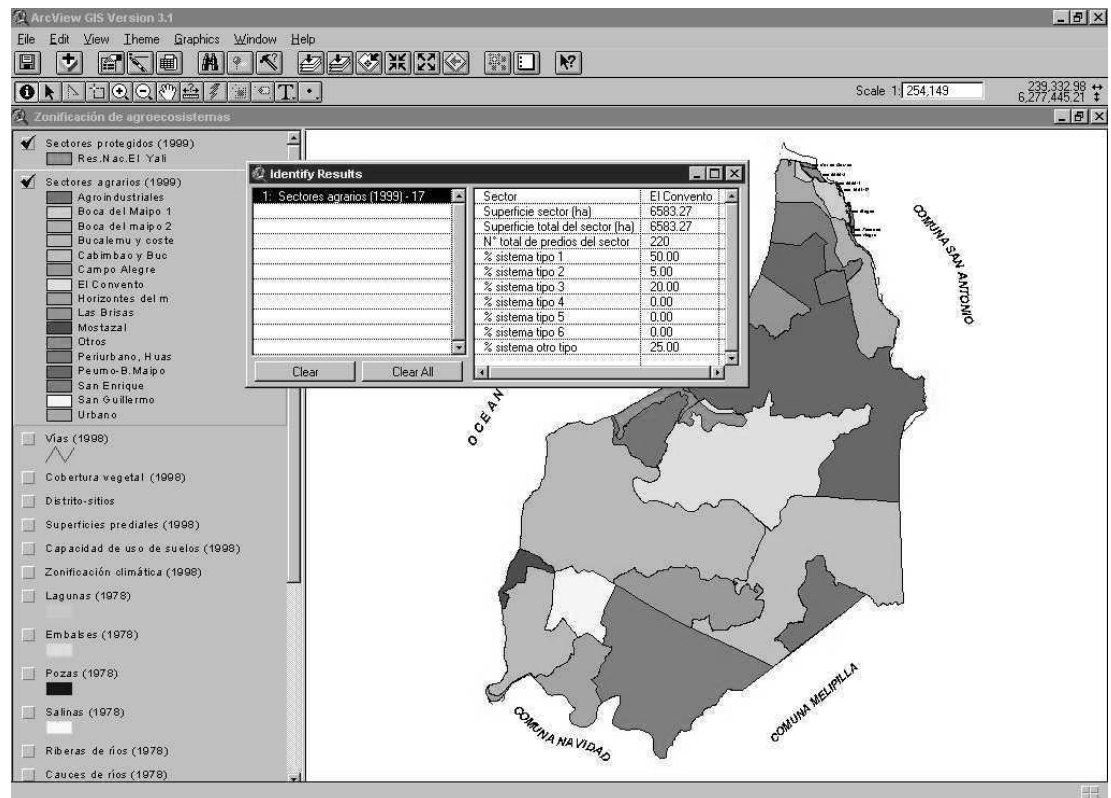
ArcView GIS Version 3.1

File Edit View Theme Graphics Window Help

Scale 1: 254,149

239,332.98
6,277,445.21

Zonificación de agroecosistemas

Sectores protegidos (1999)
Res.Nac.El Yali

Sectores agrarios (1999)
Agroindustriales
Boca del Maipo 1
Boca del maipo 2
Bucalemu y coste
Cabimbao y Buc
Campo Alegre
El Convento
Horizontes del m
Las Brisas
Mostazal
Otros
Periurbano, Huas
Peumo-B.Maipo
San Enrique
San Guillermo
Urbano

Vias (1998)

Cobertura vegetal (1998)

Distrito-sitios

Superficies prediales (1998)

Capacidad de uso de suelos (1998)

Zonificación climática (1998)

Lagunas (1978)

Embalses (1978)

Pozas (1978)

Salinas (1978)

Riberas de ríos (1978)

Cauces de ríos (1978)

Identify Results

1: Sectores agrarios (1999) - 17

| Sector | El Convento |
|---|---|
| Superficie sector (ha) | 6583.27 |
| Superficie total del sector (ha) | 6583.27 |
| N° total de predios del sector | 220 |
| % sistema tipo 1 | 50.00 |
| % sistema tipo 2 | 5.00 |
| % sistema tipo 3 | 20.00 |
| % sistema tipo 4 | 0.00 |
| % sistema tipo 5 | 0.00 |
| % sistema tipo 6 | 0.00 |
| % sistema otro tipo | 25.00 |

Clear Clear All

OCEANO

COMUNA SAN ANTONIO

COMUNA NAVIDAD

COMUNA MELIPILLA